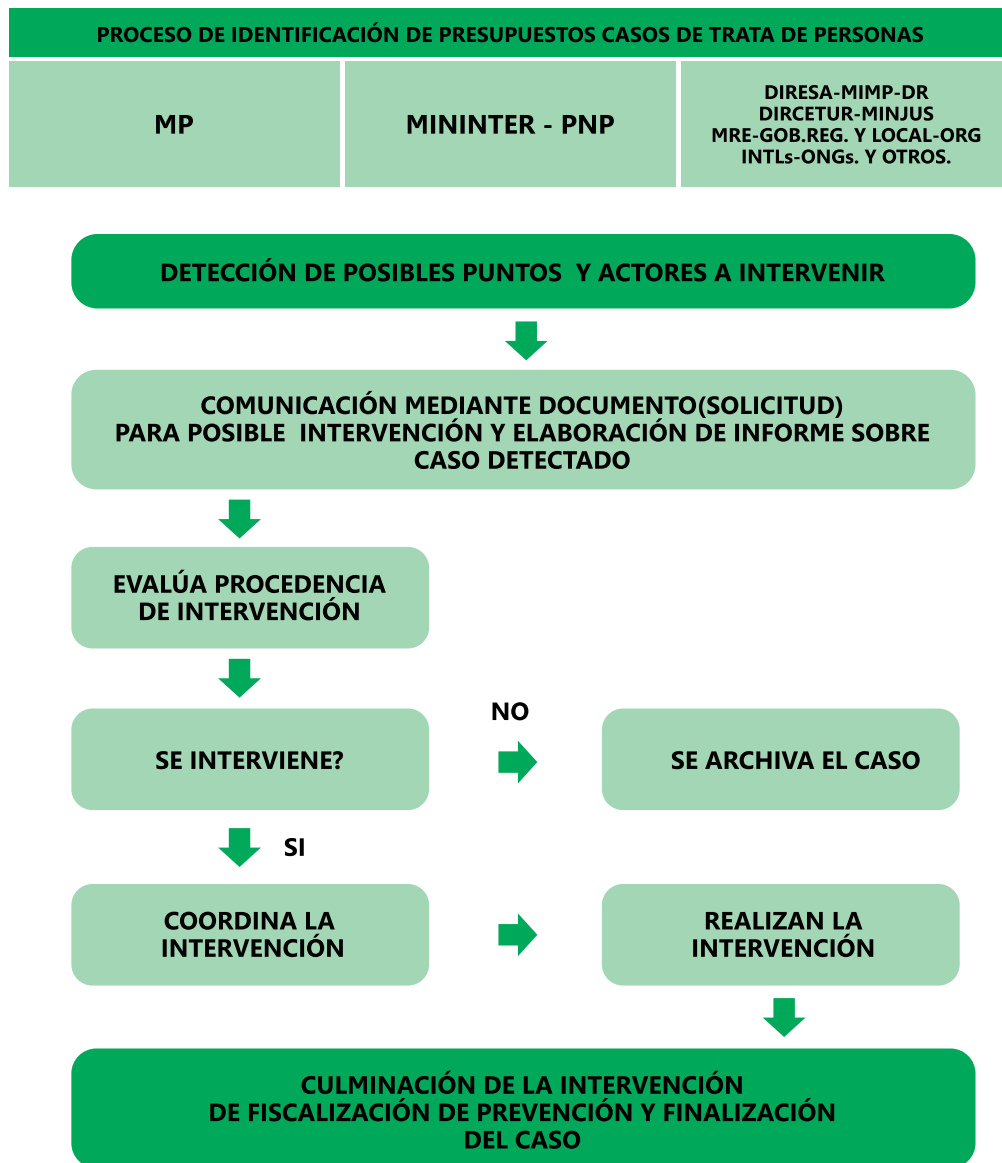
PROCESO DE IDENTIFICACIÓN DE PRESUPUESTOS CASOS DE TRATA DE PERSONAS

| MP | MININTER - PNP | DIRESA-MIMP-DR DIRCETUR-MINJUS MRE-GOB.REG. Y LOCAL-ORG INTLs-ONGs. Y OTROS. |
|---|---|---|

DETECCIÓN DE POSIBLES PUNTOS Y ACTORES A INTERVENIR

COMUNICACIÓN MEDIANTE DOCUMENTO(SOLICITUD) PARA POSIBLE INTERVENCIÓN Y ELABORACIÓN DE INFORME SOBRE CASO DETECTADO

EVALÚA PROCEDENCIA DE INTERVENCIÓN

SE INTERVIENE?

NO

SE ARCHIVA EL CASO

SI

COORDINA LA INTERVENCIÓN

REALIZAN LA INTERVENCIÓN

CULMINACIÓN DE LA INTERVENCIÓN DE FISCALIZACIÓN DE PREVENCIÓN Y FINALIZACIÓN DEL CASO